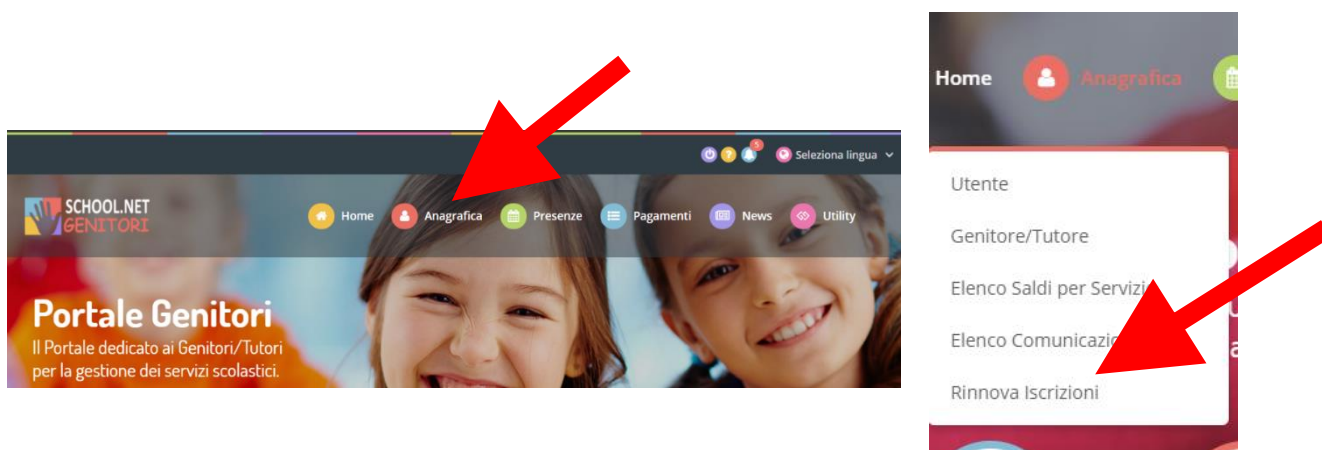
5

Seleziona lingua

SCHOOL.NET GENITORI

Home Anagrafica Presenze Pagamenti News Utility

Portale Genitori

Il Portale dedicato ai Genitori/Tutori per la gestione dei servizi scolastici.

Home Anagrafica

Utente

Genitore/Tutore

Elenco Saldi per Servizi

Elenco Comunicazi

Rinnova Iscrizioni